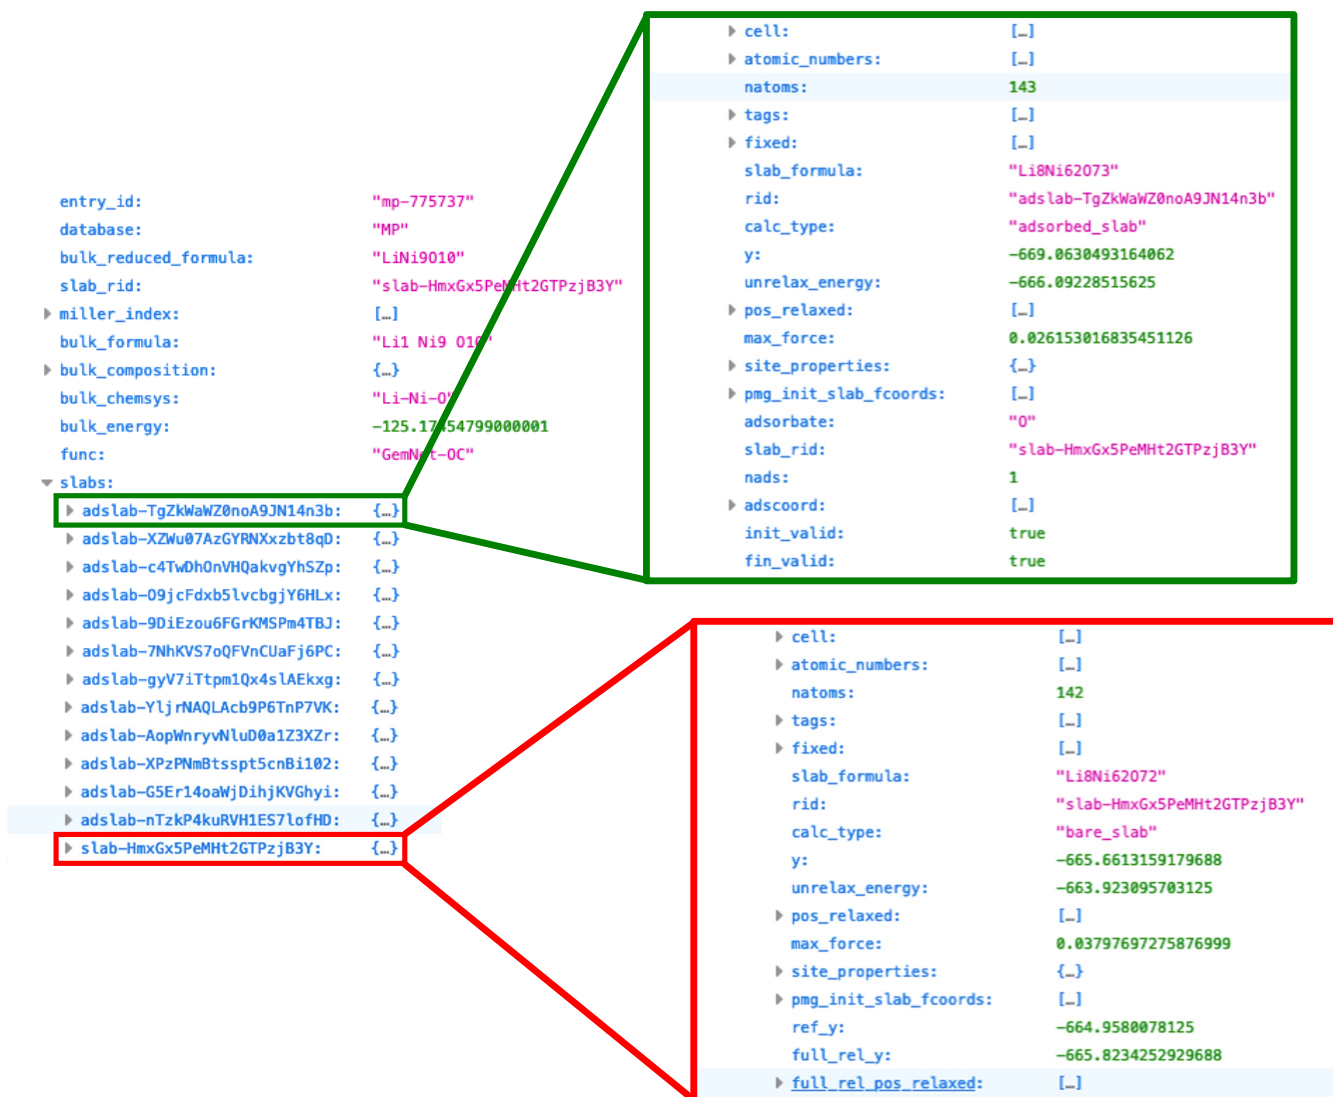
entry_id: "mp-775737"
database: "MP"
bulk_reduced_formula: "LiNi9O10"
slab_rid: "slab-HmxGx5Pe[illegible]t2GTPzjB3Y"
miller_index: [...]
bulk_formula: "Li1 Ni9 O1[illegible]"
bulk_composition: {...}
bulk_chemsys: "Li-Ni-O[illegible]"
bulk_energy: -125.1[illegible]54799000001
func: "GemN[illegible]t-OC"
slabs:
adslab-TgZkWaWZ0noA9JN14n3b: {...}
adslab-XZWu07AzGYRNXxzbt8qD: {...}
adslab-c4TwDhOnVHQakvgYhSZp: {...}
adslab-O9jcFdxb5lvcbgjY6HLx: {...}
adslab-9DiEzou6FGrKMSPm4TBJ: {...}
adslab-7NhKVS7oQFVnCUaFj6PC: {...}
adslab-gyV7iTtpm1Qx4slAEkxg: {...}
adslab-YljrNAQLAcb9P6TnP7VK: {...}
adslab-AopWnryvNluD0a1Z3XZr: {...}
adslab-XPzPNmBtsspt5cnBi102: {...}
adslab-G5Er14oaWjDihjKVGhyi: {...}
adslab-nTzkP4kuRVH1ES7lofHD: {...}
slab-HmxGx5PeMHt2GTPzjB3Y: {...}

cell: [...]
atomic_numbers: [...]
natoms: 143
tags: [...]
fixed: [...]
slab_formula: "Li8Ni62O73"
rid: "adslab-TgZkWaWZ0noA9JN14n3b"
calc_type: "adsorbed_slab"
y: -669.0630493164062
unrelax_energy: -666.09228515625
pos_relaxed: [...]
max_force: 0.026153016835451126
site_properties: {...}
pmg_init_slab_fcoords: [...]
adsorbate: "O"
slab_rid: "slab-HmxGx5PeMHt2GTPzjB3Y"
nads: 1
adscoord: [...]
init_valid: true
fin_valid: true

cell: [...]
atomic_numbers: [...]
natoms: 142
tags: [...]
fixed: [...]
slab_formula: "Li8Ni62O72"
rid: "slab-HmxGx5PeMHt2GTPzjB3Y"
calc_type: "bare_slab"
y: -665.6613159179688
unrelax_energy: -663.923095703125
pos_relaxed: [...]
max_force: 0.037976972758769999
site_properties: {...}
pmg_init_slab_fcoords: [...]
ref_y: -664.9580078125
full_rel_y: -665.8234252929688
full_rel_pos_relaxed: [...]